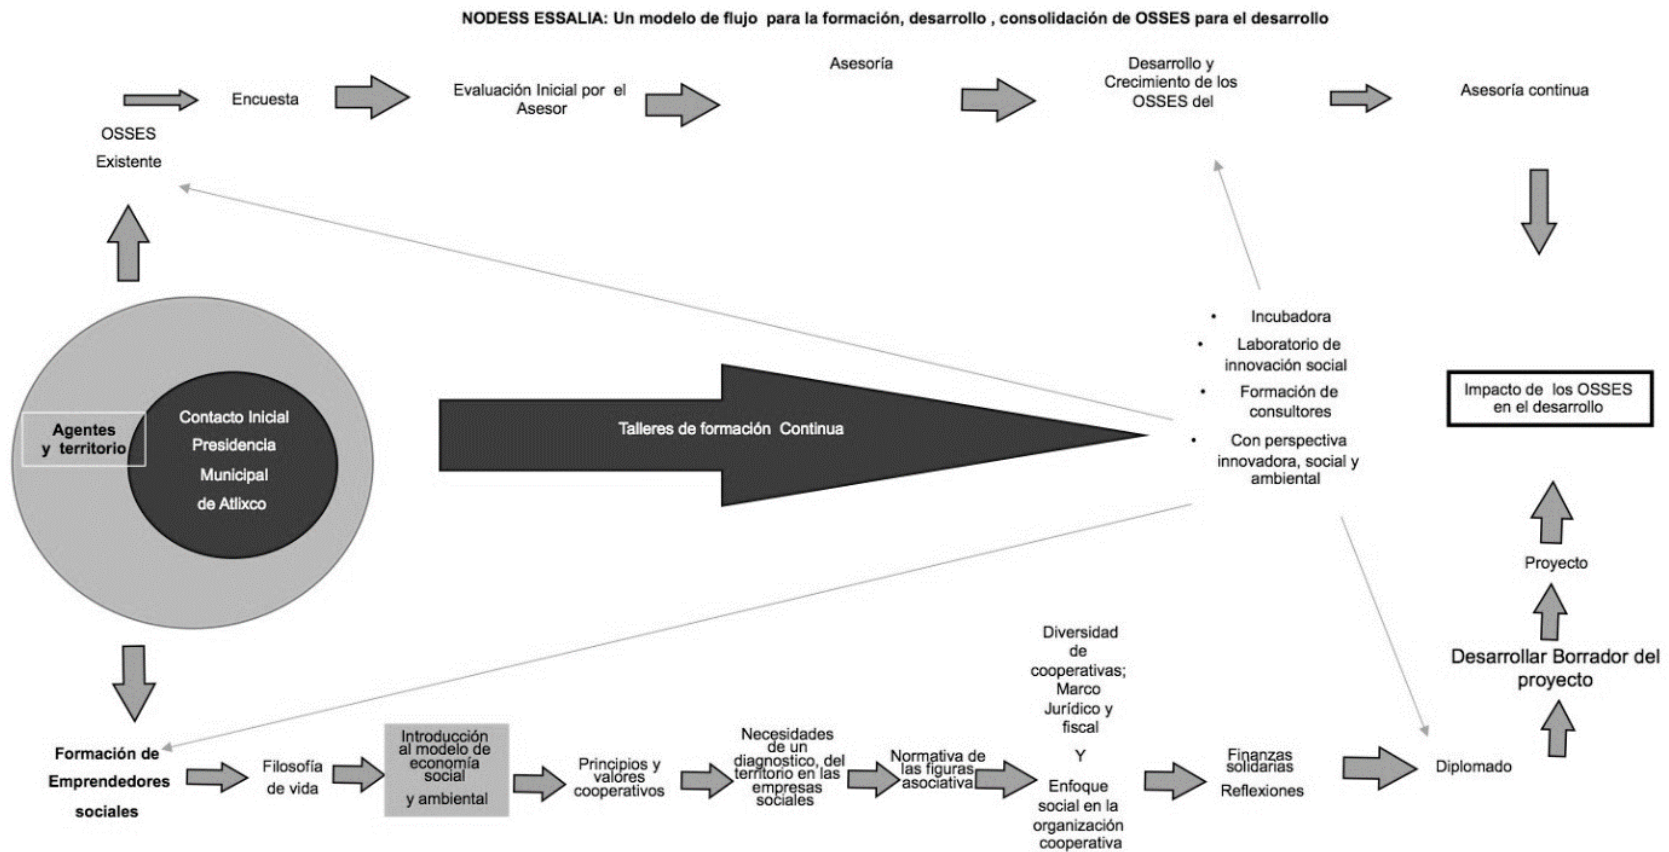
NODESS ESSALIA: Un modelo de flujo para la formación, desarrollo , consolidación de OSSES para el desarrollo

Encuesta

Evaluación Inicial por el Asesor

Asesoría

Desarrollo y Crecimiento de los OSSES del

Asesoría continua

OSSES

Existente

Agentes y territorio

Contacto Inicial

Presidencia

Municipal

de Atlixco

Talleres de formación Continua

• Incubadora
• Laboratorio de innovación social
• Formación de consultores
• Con perspectiva innovadora, social y ambiental

Impacto de los OSSES en el desarrollo

Proyecto

Desarrollar Borrador del proyecto

Formación de Emprendedores sociales

Filosofía de vida

Introducción al modelo de economía social y ambiental

Principios y valores cooperativos

Necesidades de un diagnostico, del territorio en las empresas sociales

Normativa de las figuras asociativa

Diversidad de cooperativas; Marco Jurídico y fiscal

Y

Enfoque social en la organización cooperativa

Finanzas solidarias

Reflexiones

Diplomado